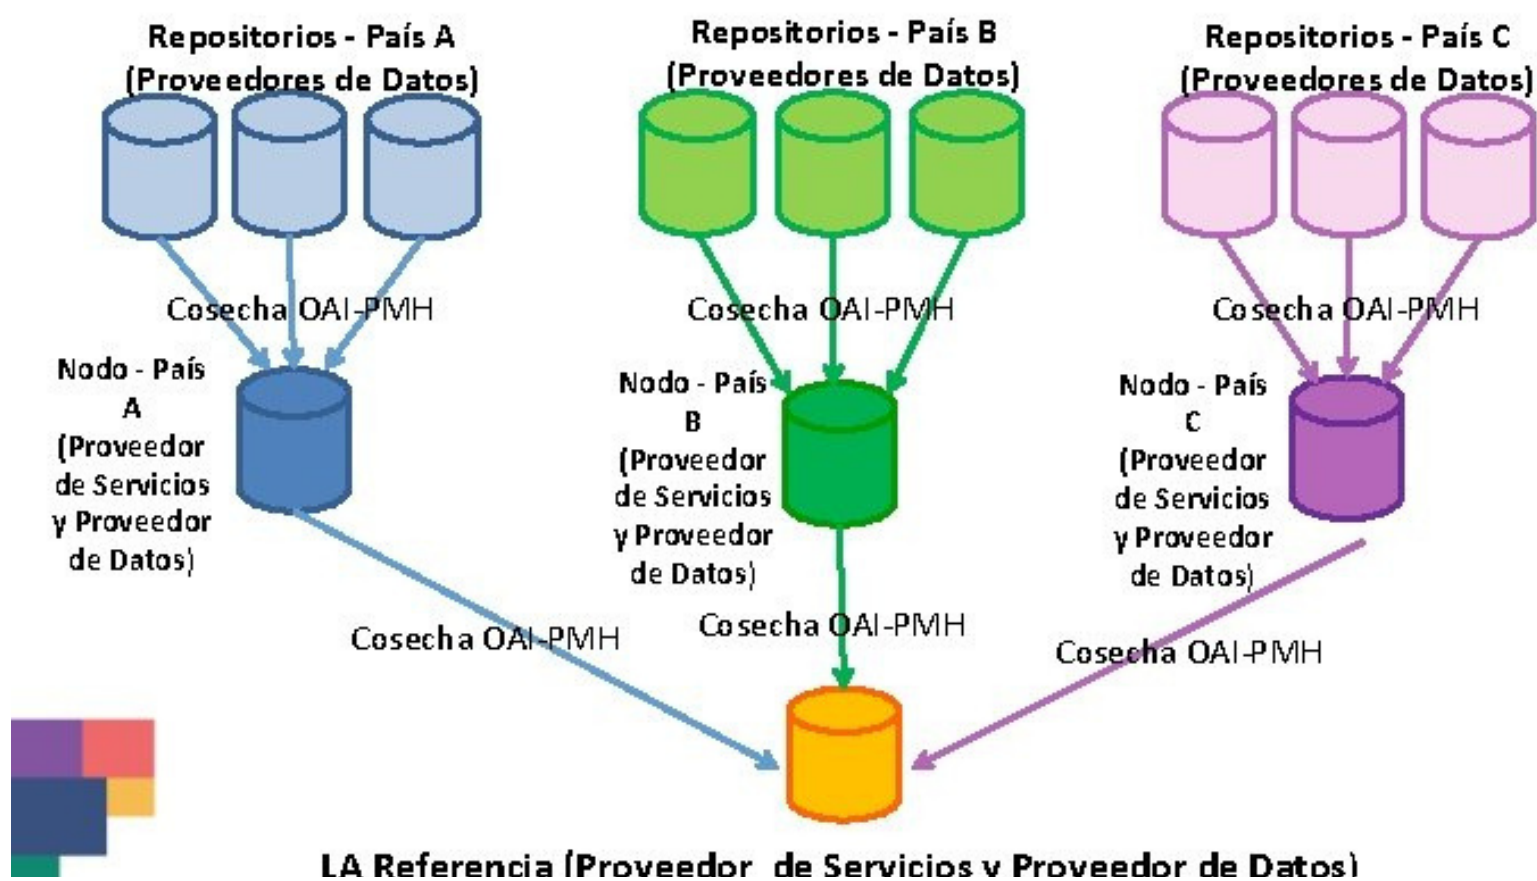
Repositorios - País A
(Proveedores de Datos)

Repositorios - País B
(Proveedores de Datos)

Repositorios - País C
(Proveedores de Datos)

Cosecha OAI-PMH

Cosecha OAI-PMH

Cosecha OAI-PMH

Nodo - País A (Proveedor de Servicios y Proveedor de Datos)

Nodo - País B (Proveedor de Servicios y Proveedor de Datos)

Nodo - País C (Proveedor de Servicios y Proveedor de Datos)

Cosecha OAI-PMH

Cosecha OAI-PMH

Cosecha OAI-PMH

LA Referencia (Proveedor de Servicios y Proveedor de Datos)